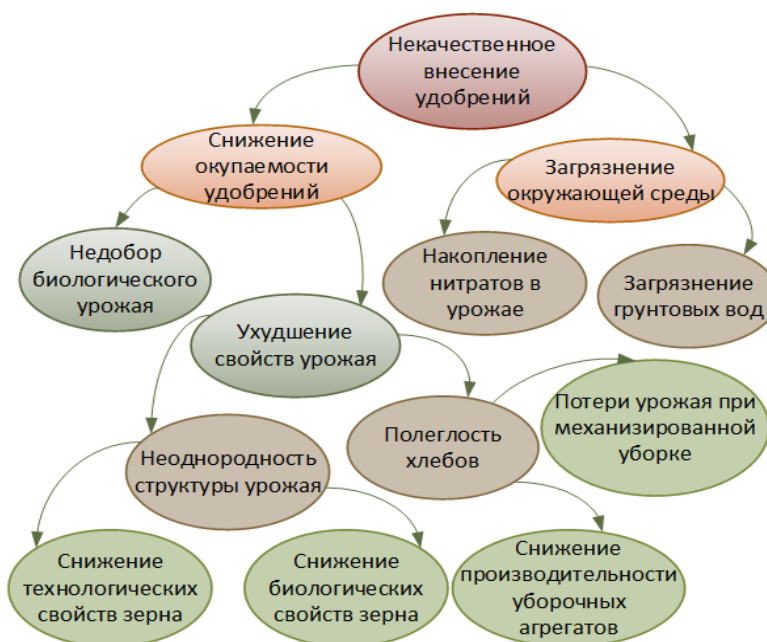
Некачественное внесение удобрений

Снижение окупаемости удобрений

Загрязнение окружающей среды

Недобор биологического урожая

Накопление нитратов в урожае

Загрязнение грунтовых вод

Ухудшение свойств урожая

Потери урожая при механизированной уборке

Полеглость хлебов

Неоднородность структуры урожая

Снижение технологических свойств зерна

Снижение биологических свойств зерна

Снижение производительности уборочных агрегатов